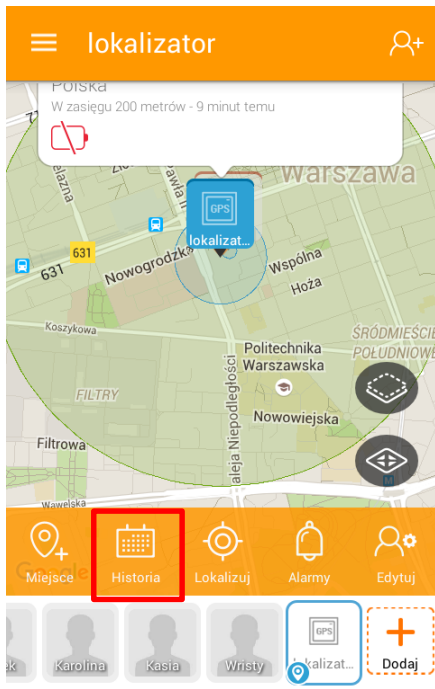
lokalizator

Polska
W zasięgu 200 metrów - 9 minut temu

Warszawa
GPS
lokalizat...
631
631
Nowogrodzka
Wspólna
Hoża
Koszykowa
Politechnika Warszawska
ŚRÓDMIEŚCIE POŁUDNIOWE
FILTRY
Nowowiejska
Filtrowa
Aleja Niepodległości
Wawelska
Google

Miejsce
Historia
Lokalizuj
Alarmy
Edytuj

ek
Karolina
Kasia
Wristy
GPS
lokalizat...
Dodaj